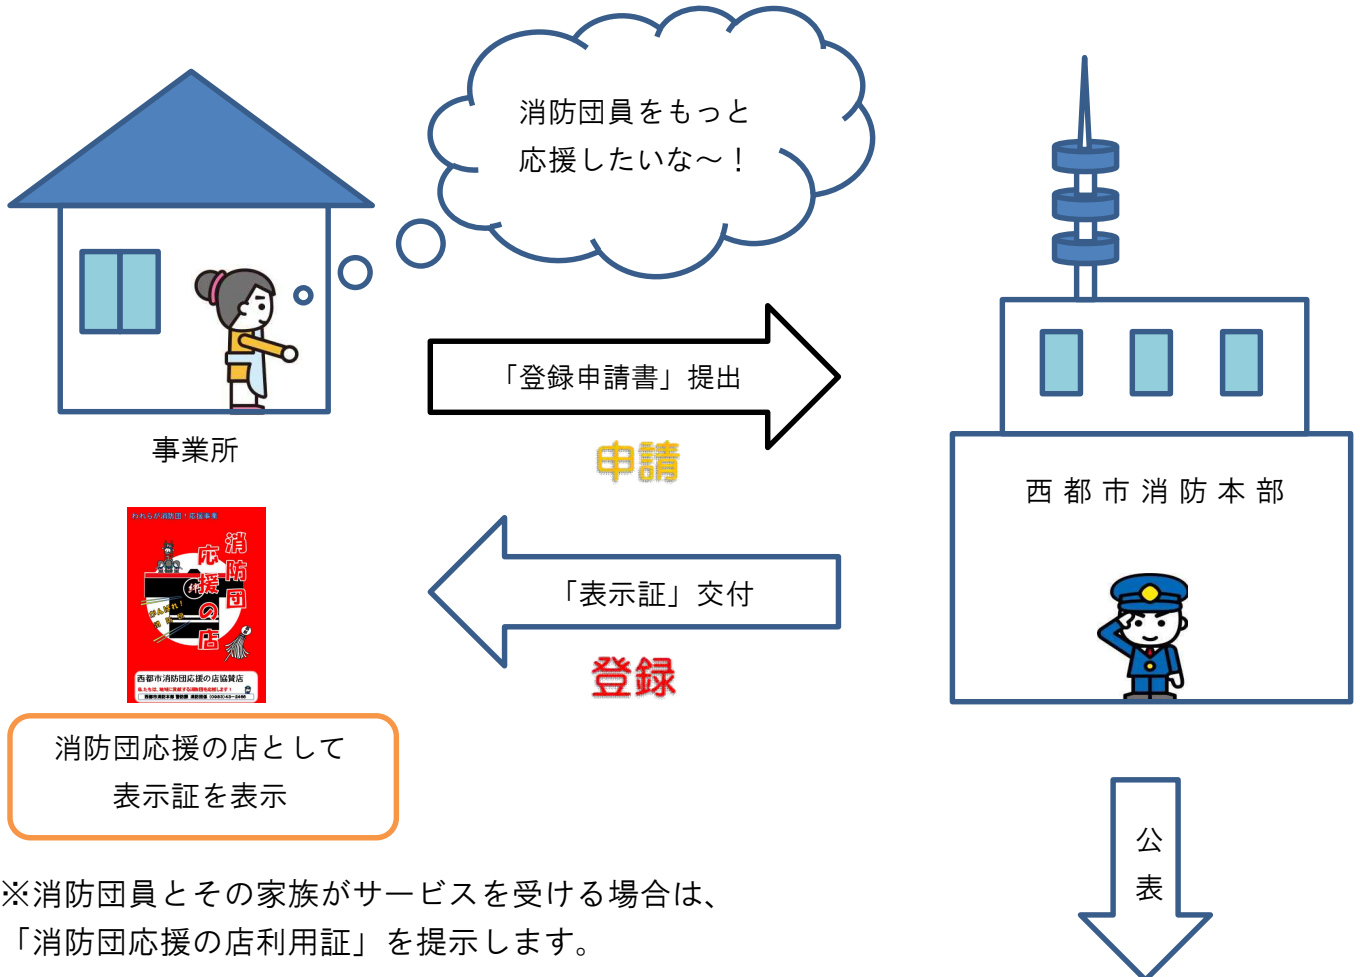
消防団員をもっと
応援したいな～！

事業所

「登録申請書」提出

申請

西都市消防本部

わたしたち消防団！応援事業
消防団応援の店
絆
西都市消防団応援の店協賛店

「表示証」交付

登録

消防団応援の店として
表示証を表示

公表

※消防団員とその家族がサービスを受ける場合は、
「消防団応援の店利用証」を提示します。